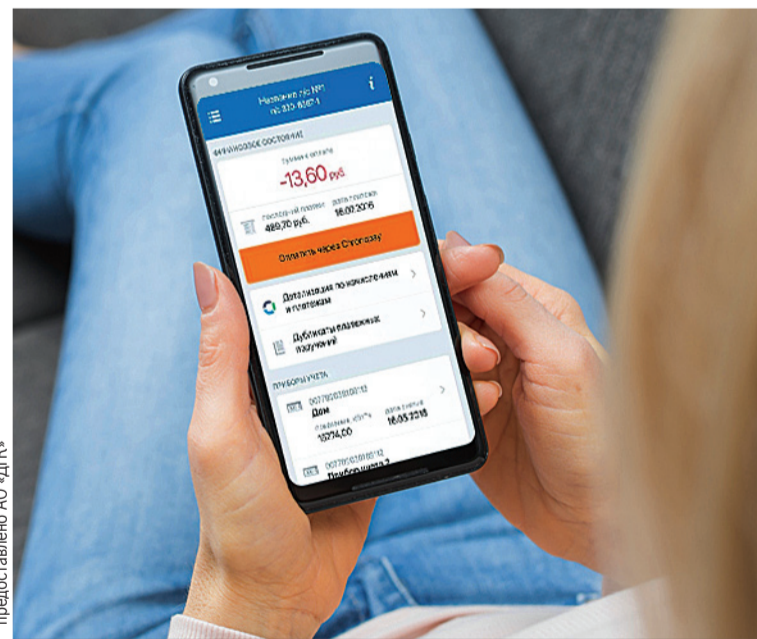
Название ЛС №1
ЛС 333-6667-1

ФИНАНСОВОЕ СОСТОЯНИЕ

Сумма к оплате
-13,60 руб

Последний платеж
429,70 руб.

Дата платежа
16.03.2016

Оплатить через Сбербанк

Детализация по начислениям и платежам

Дубликаты платежных документов

ПРИБОРЫ УЧЕТА

00778003810012
Дом
Показания, кВт*ч
15274,00
Дата снятия
16.03.2016

00778003810012
Прибор учета 2

предоставлено АО «ДГК»